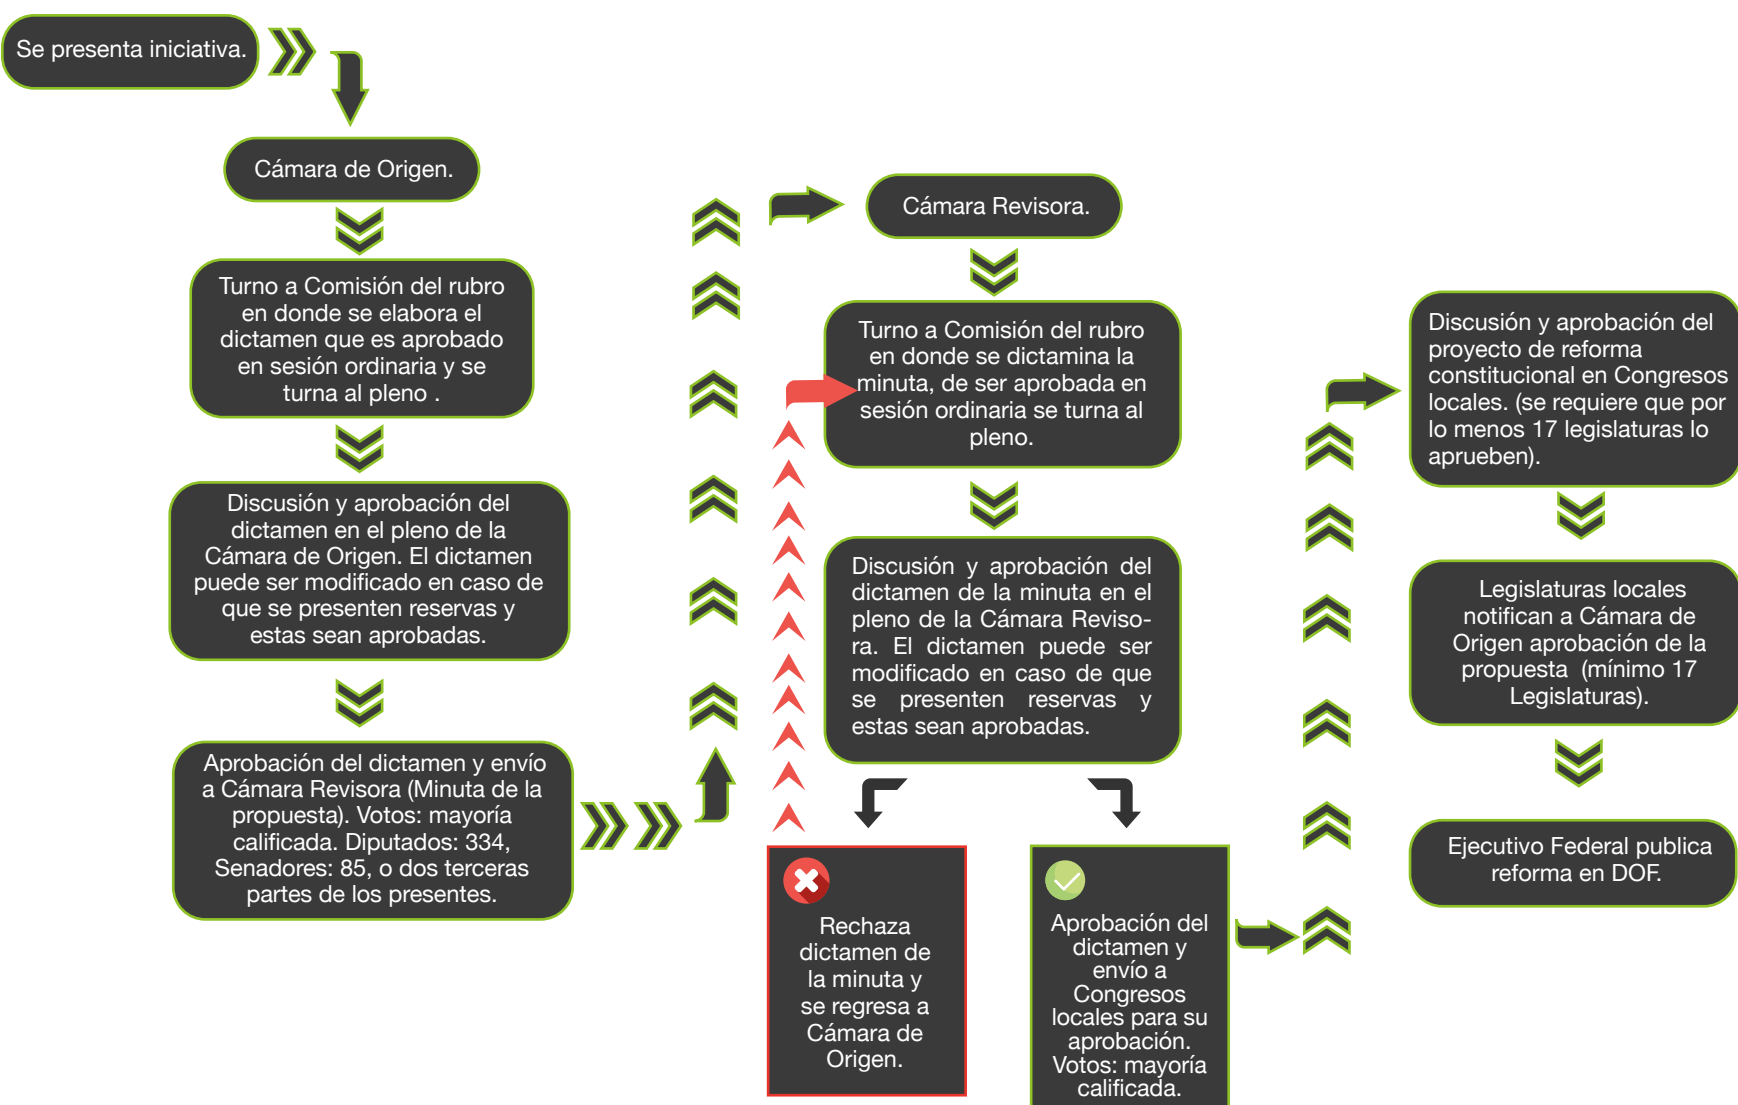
Se presenta iniciativa.

Cámara de Origen.

Turno a Comisión del rubro en donde se elabora el dictamen que es aprobado en sesión ordinaria y se turna al pleno .

Discusión y aprobación del dictamen en el pleno de la Cámara de Origen. El dictamen puede ser modificado en caso de que se presenten reservas y estas sean aprobadas.

Aprobación del dictamen y envío a Cámara Revisora (Minuta de la propuesta). Votos: mayoría calificada. Diputados: 334, Senadores: 85, o dos terceras partes de los presentes.

Cámara Revisora.

Turno a Comisión del rubro en donde se dictamina la minuta, de ser aprobada en sesión ordinaria se turna al pleno.

Discusión y aprobación del dictamen de la minuta en el pleno de la Cámara Revisora. El dictamen puede ser modificado en caso de que se presenten reservas y estas sean aprobadas.

Rechaza dictamen de la minuta y se regresa a Cámara de Origen.

Aprobación del dictamen y envío a Congresos locales para su aprobación. Votos: mayoría calificada.

Discusión y aprobación del proyecto de reforma constitucional en Congresos locales. (se requiere que por lo menos 17 legislaturas lo aprueben).

Legislaturas locales notifican a Cámara de Origen aprobación de la propuesta (mínimo 17 Legislaturas).

Ejecutivo Federal publica reforma en DOF.